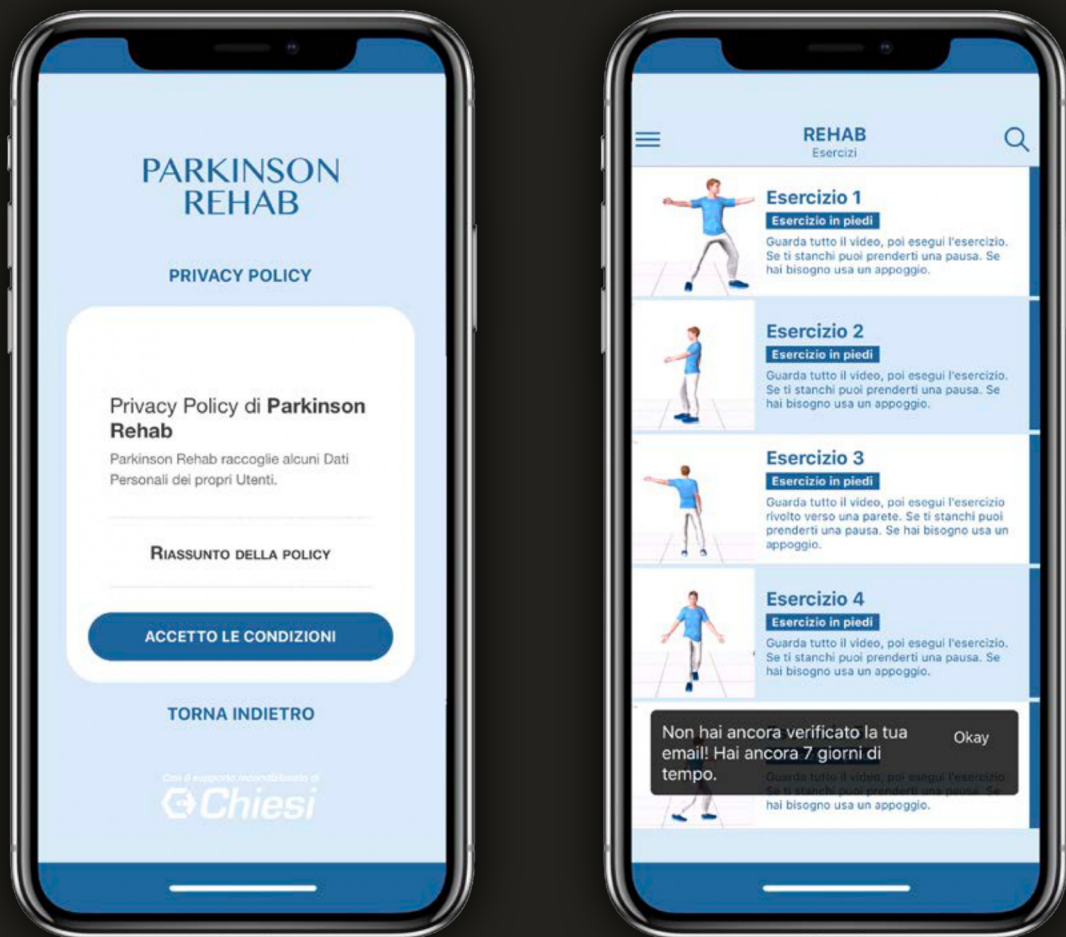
PARKINSON REHAB

PRIVACY POLICY

Privacy Policy di **Parkinson Rehab**

Parkinson Rehab raccoglie alcuni Dati Personali dei propri Utenti.

RIASSUNTO DELLA POLICY

ACCETTO LE CONDIZIONI

TORNA INDIETRO

Con il supporto incondizionato di

Chiesi

REHAB
Esercizi

Esercizio 1
Esercizio in piedi
Guarda tutto il video, poi esegui l'esercizio. Se ti stanchi puoi prenderti una pausa. Se hai bisogno usa un appoggio.

Esercizio 2
Esercizio in piedi
Guarda tutto il video, poi esegui l'esercizio. Se ti stanchi puoi prenderti una pausa. Se hai bisogno usa un appoggio.

Esercizio 3
Esercizio in piedi
Guarda tutto il video, poi esegui l'esercizio rivolto verso una parete. Se ti stanchi puoi prenderti una pausa. Se hai bisogno usa un appoggio.

Esercizio 4
Esercizio in piedi
Guarda tutto il video, poi esegui l'esercizio. Se ti stanchi puoi prenderti una pausa. Se hai bisogno usa un appoggio.

Non hai ancora verificato la tua email! Hai ancora 7 giorni di tempo.

Okay

Guarda tutto il video, poi esegui l'esercizio. Se ti stanchi puoi prenderti una pausa. Se hai bisogno usa un appoggio.